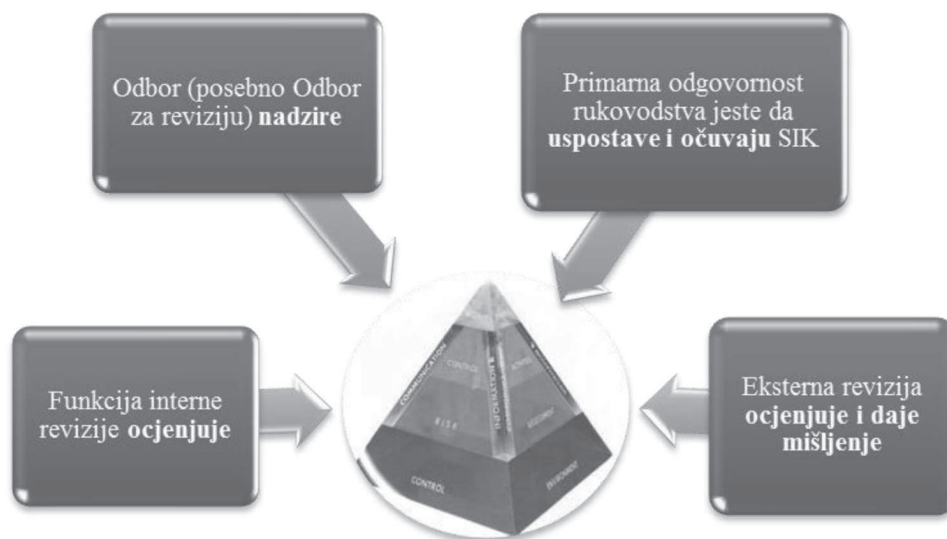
Odbor (posebno Odbor za reviziju) **nadzire**

Primarna odgovornost rukovodstva jeste da **uspostave i očuvaju** SIK

Funkcija interne revizije **ocjenjuje**

COMMUNICATION
CONTROL
ACTIVITIES
INFORMATION &
RISK
ASSESSMENT
CONTROL
ENVIRONMENT

Eksterna revizija **ocjenjuje i daje mišljenje**